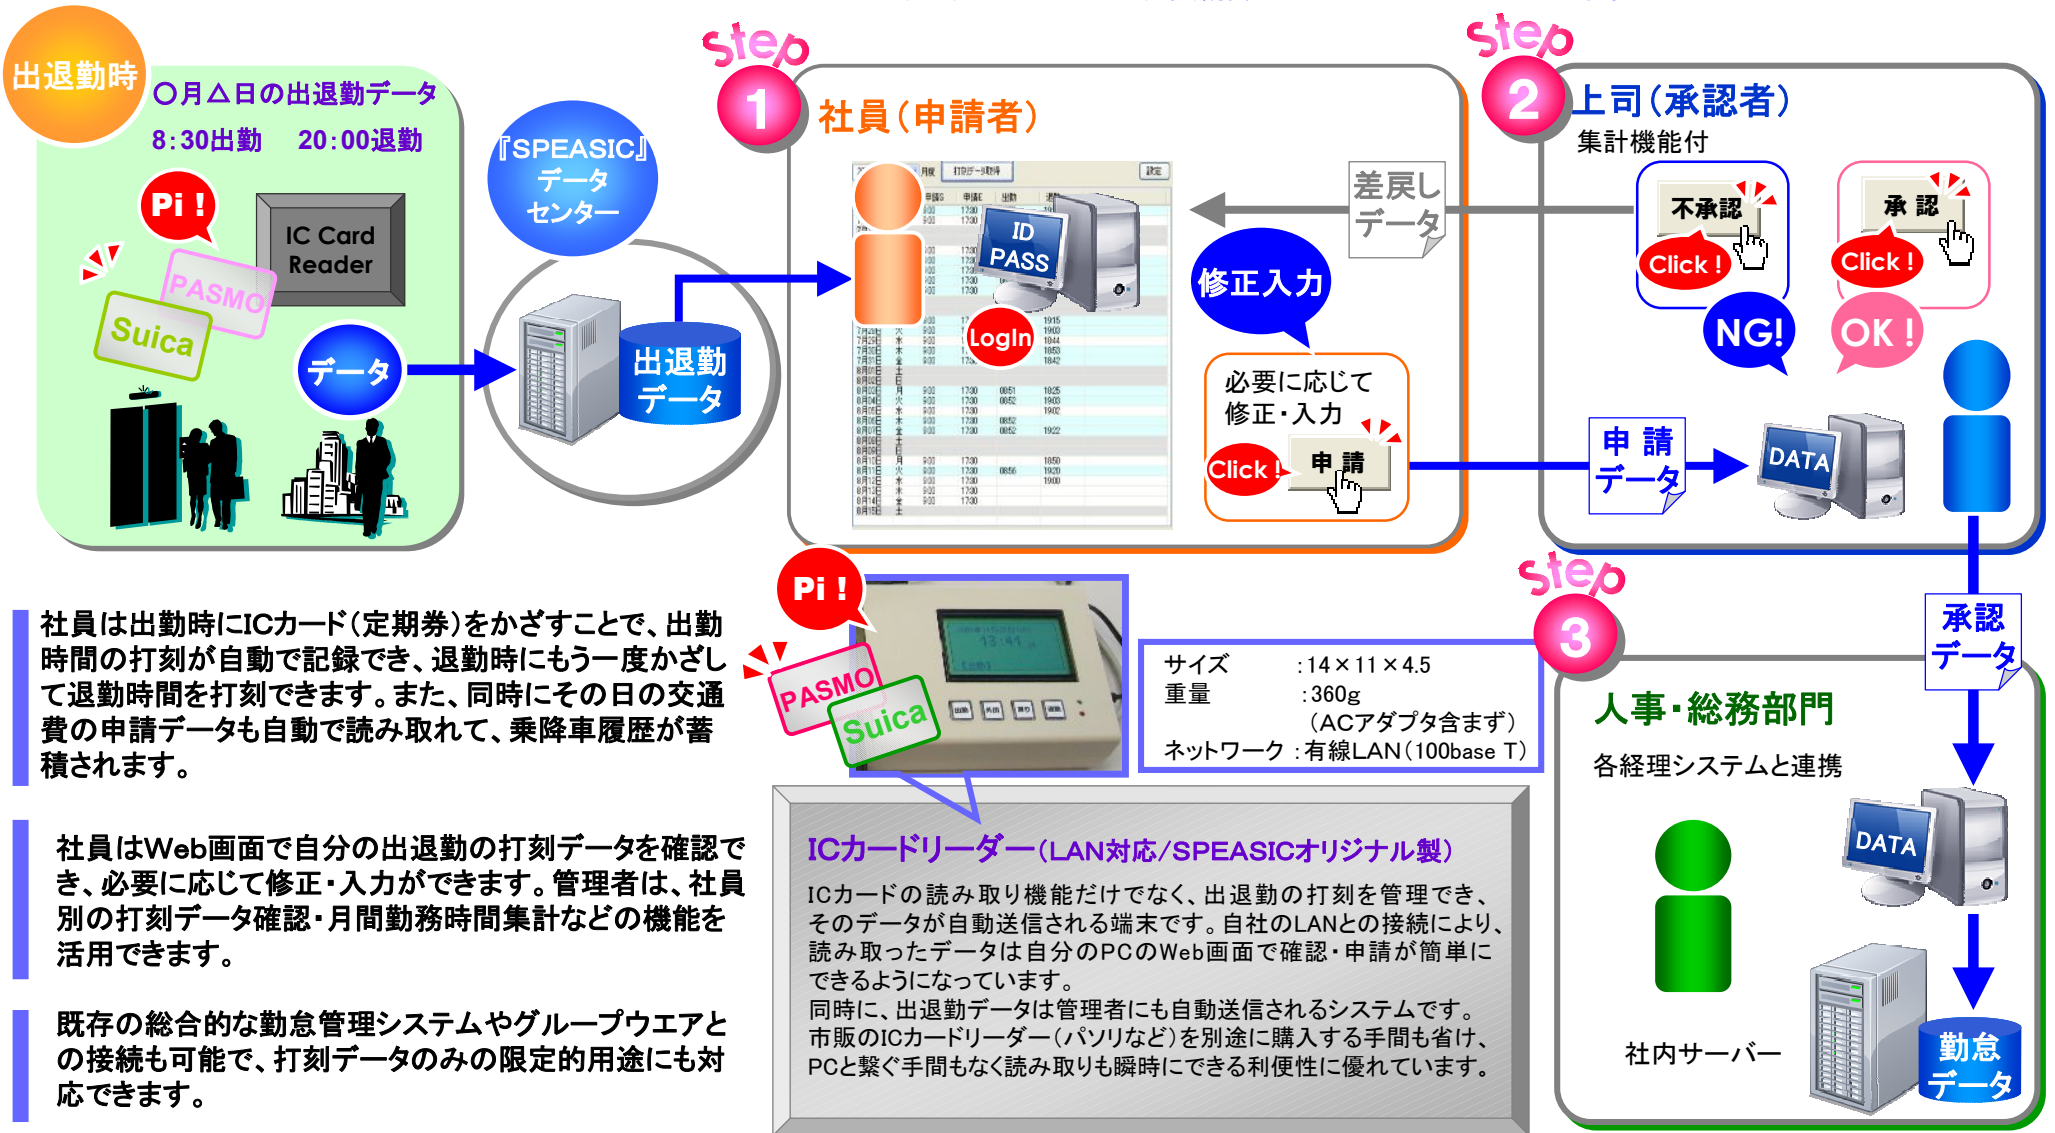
出退勤時

○月△日の出退勤データ

8:30出勤　20:00退勤

Pi !

IC Card Reader

PASMO

Suica

データ

『SPEASIC』データセンター

出退勤データ

Step 1

社員（申請者）

ID PASS

LogIn

差戻しデータ

修正入力

必要に応じて修正・入力

Click !

申 請

Step 2

上司（承認者）

集計機能付

不承認

Click !

承 認

Click !

NG!

OK !

申 請データ

DATA

Step 3

承認データ

人事・総務部門

各経理システムと連携

DATA

社内サーバー

勤怠データ

Pi !

PASMO

Suica

サイズ　:14×11×4.5
重量　:360g
（ACアダプタ含まず）
ネットワーク :有線LAN（100base T）

ICカードリーダー（LAN対応/SPEASICオリジナル製）

ICカードの読み取り機能だけでなく、出退勤の打刻を管理でき、そのデータが自動送信される端末です。自社のLANとの接続により、読み取ったデータは自分のPCのWeb画面で確認・申請が簡単にできるようになっています。
同時に、出退勤データは管理者にも自動送信されるシステムです。市販のICカードリーダー（パソリなど）を別途に購入する手間も省け、PCと繋ぐ手間もなく読み取りも瞬時にできる利便性に優れています。

社員は出勤時にICカード（定期券）をかざすことで、出勤時間の打刻が自動で記録でき、退勤時にもう一度かざして退勤時間を打刻できます。また、同時にその日の交通費の申請データも自動で読み取れて、乗降車履歴が蓄積されます。

社員はWeb画面で自分の出退勤の打刻データを確認でき、必要に応じて修正・入力ができます。管理者は、社員別の打刻データ確認・月間勤務時間集計などの機能を活用できます。

既存の総合的な勤怠管理システムやグループウエアとの接続も可能で、打刻データのみの限定的用途にも対応できます。